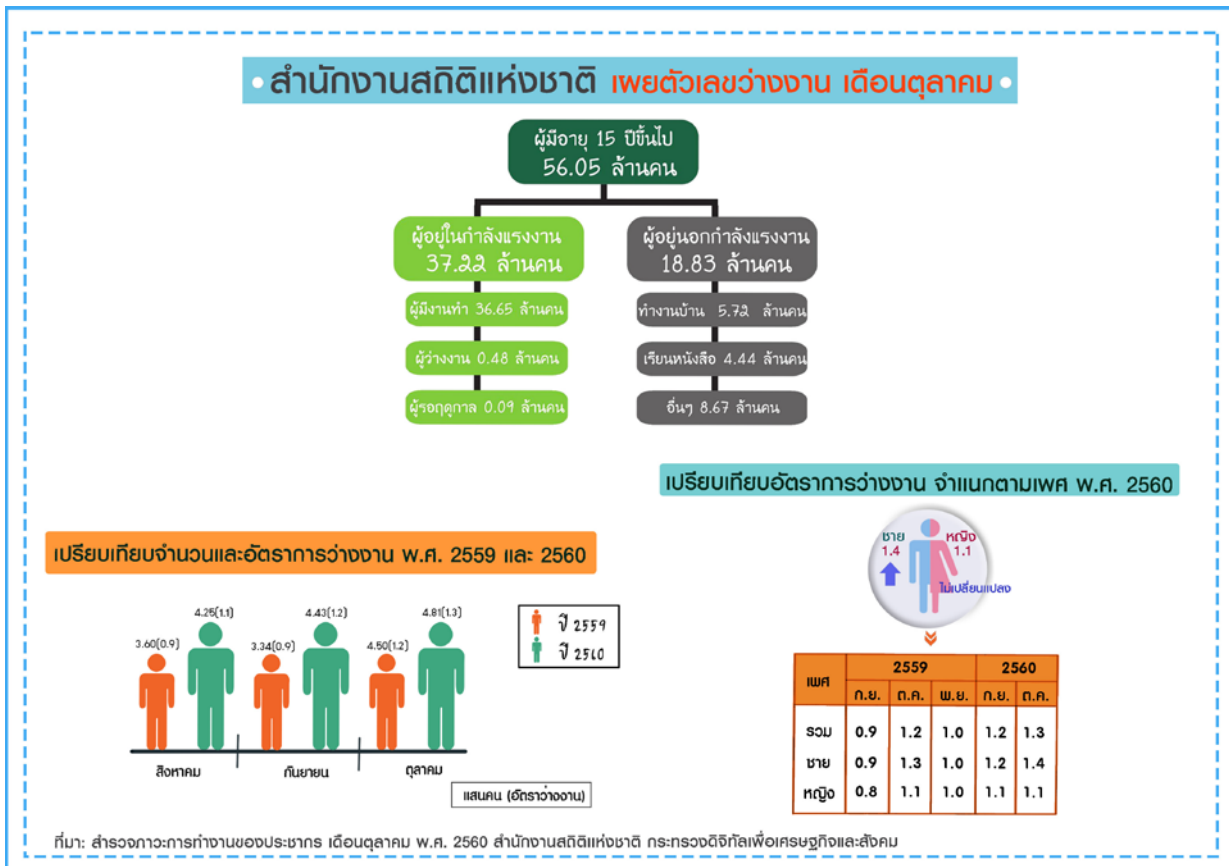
• สำนักงานสถิติแห่งชาติ เผยตัวเลขว่างงาน เดือนตุลาคม •

ผู้มีอายุ 15 ปีขึ้นไป
56.05 ล้านคน

ผู้อยู่ในกำลังแรงงาน
37.22 ล้านคน

ผู้มีงานทำ 36.65 ล้านคน

ผู้ว่างงาน 0.48 ล้านคน

ผู้รอฤดูกาล 0.09 ล้านคน

ผู้อยู่นอกกำลังแรงงาน
18.83 ล้านคน

ทำงานบ้าน 5.72 ล้านคน

เรียนหนังสือ 4.44 ล้านคน

อื่นๆ 8.67 ล้านคน

เปรียบเทียบอัตราการว่างงาน จำแนกตามเพศ พ.ศ. 2560

ชาย 1.4

หญิง 1.1

ไม่เปลี่ยนแปลง

เปรียบเทียบจำนวนและอัตราการว่างงาน พ.ศ. 2559 และ 2560

3.60(0.9) 4.25(1.1) 3.34(0.9) 4.43(1.2) 4.50(1.2) 4.81(1.3)

ปี 2559
ปี 2560

สิงหาคม กันยายน ตุลาคม

แสนคน (อัตราว่างงาน)

| เพศ | 2559 | | | 2560 | |
|---|---|---|---|---|---|
| | ก.ย. | ต.ค. | พ.ย. | ก.ย. | ต.ค. |
| รวม | 0.9 | 1.2 | 1.0 | 1.2 | 1.3 |
| ชาย | 0.9 | 1.3 | 1.0 | 1.2 | 1.4 |
| หญิง | 0.8 | 1.1 | 1.0 | 1.1 | 1.1 |

ที่มา: สำรวจภาวะการทำงานของประชากร เดือนตุลาคม พ.ศ. 2560 สำนักงานสถิติแห่งชาติ กระทรวงดิจิทัลเพื่อเศรษฐกิจและสังคม